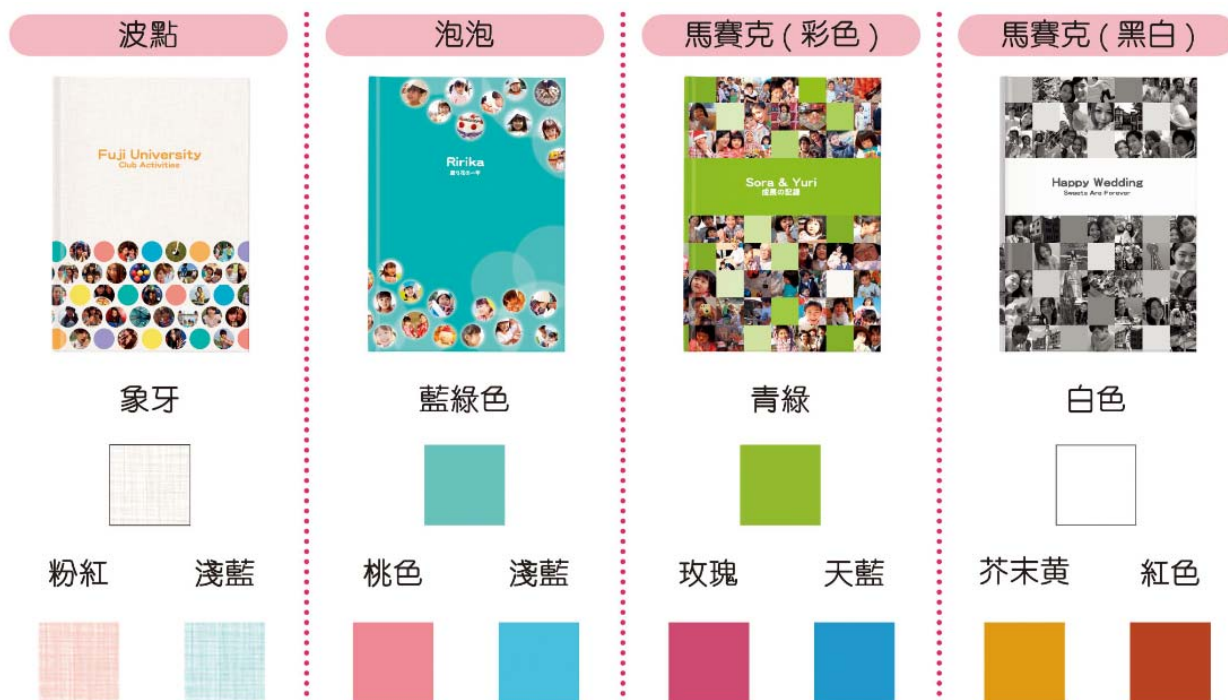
波點

Fuji University
Club Activities

象牙

粉紅 淺藍

泡泡

Ririka
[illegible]

藍綠色

桃色 淺藍

馬賽克 ( 彩色 )

Sora & Yuri
成長の記録

青綠

玫瑰 天藍

馬賽克 ( 黑白 )

Happy Wedding
Sweets Are Forever

白色

芥末黃 紅色